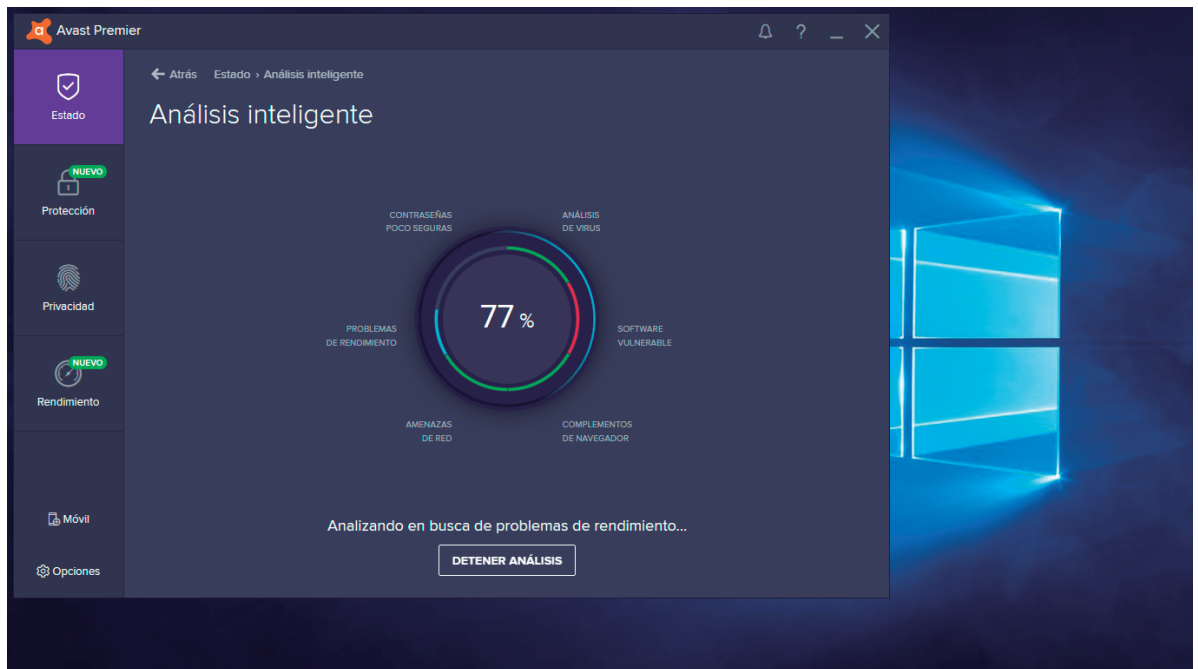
Avast Premier

Estado

NUEVO
Protección

Privacidad

NUEVO
Rendimiento

Móvil

Opciones

Atrás   Estado › Análisis inteligente

Análisis inteligente

CONTRASEÑAS POCO SEGURAS

ANÁLISIS DE VIRUS

PROBLEMAS DE RENDIMIENTO

77 %

SOFTWARE VULNERABLE

AMENAZAS DE RED

COMPLEMENTOS DE NAVEGADOR

Analizando en busca de problemas de rendimiento...

DETENER ANÁLISIS